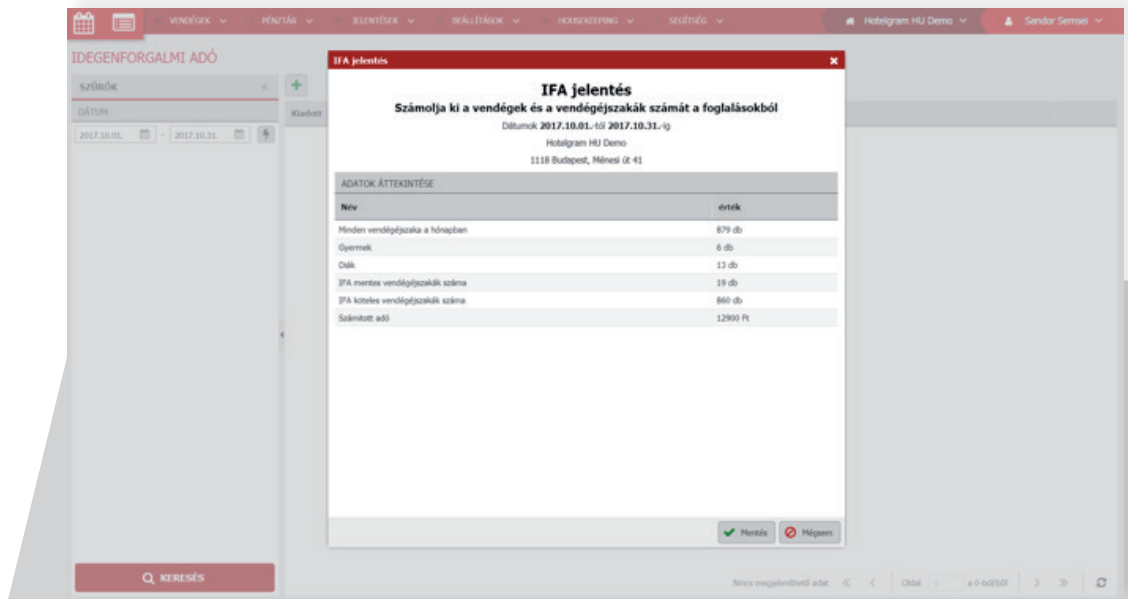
VENDÉGEK PÉNZTÁR JELENTÉSEK BEÁLLÍTÁSOK HOUSEKEEPING SEGÍTSÉG Hotelgram HU Demo Sandor Semsei

IDEGENFORGALMI ADÓ

SZŰRŐK

DÁTUM

2017.10.01. - 2017.10.31.

Kiadott

IFA jelentés

IFA jelentés

Számolja ki a vendégek és a vendégéjszakák számát a foglalásokból

Dátumok 2017.10.01.-től 2017.10.31.-ig

Hotelgram HU Demo

1118 Budapest, Ménesi út 41

ADATOK ÁTTEKINTÉSE

| Név | érték |
|---|---|
| Minden vendégéjszaka a hónapban | 879 db |
| Gyermek | 6 db |
| Diák | 13 db |
| IFA mentes vendégéjszakák száma | 19 db |
| IFA köteles vendégéjszakák száma | 860 db |
| Számított adó | 12900 Ft |

Mentés Mégsem

KERESÉS

Nincs megjeleníthető adat Oldal a 0-ból/ből